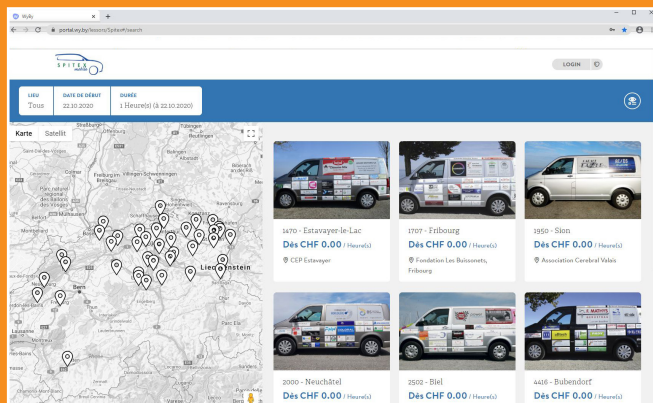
Wylly
portal.wy.ly/lessons/Spitex#/search

SPITEX

LOGIN

LIEU
Tous

DATE DE DÉBUT
22.10.2020

DURÉE
1 Heure(s) (à 22.10.2020)

Karte Satellit

Strasbourg
Stuttgart
Reutlingen
Freiburg im Breisgau
Villingen-Schwenningen
Mulhouse
Basel
Zürich
Bern
Liechtenstein
Lausanne
Colmar
Konstanz
Ravensburg
Albstadt
Montbéliard

1470 - Estavayer-le-Lac
Dès CHF 0.00 / Heure(s)
CEP Estavayer

1707 - Fribourg
Dès CHF 0.00 / Heure(s)
Fondation Les Buissonnets, Fribourg

1950 - Sion
Dès CHF 0.00 / Heure(s)
Association Cérébral Valais

2000 - Neuchâtel
Dès CHF 0.00 / Heure(s)

2502 - Biel
Dès CHF 0.00 / Heure(s)

4416 - Bubendorf
Dès CHF 0.00 / Heure(s)